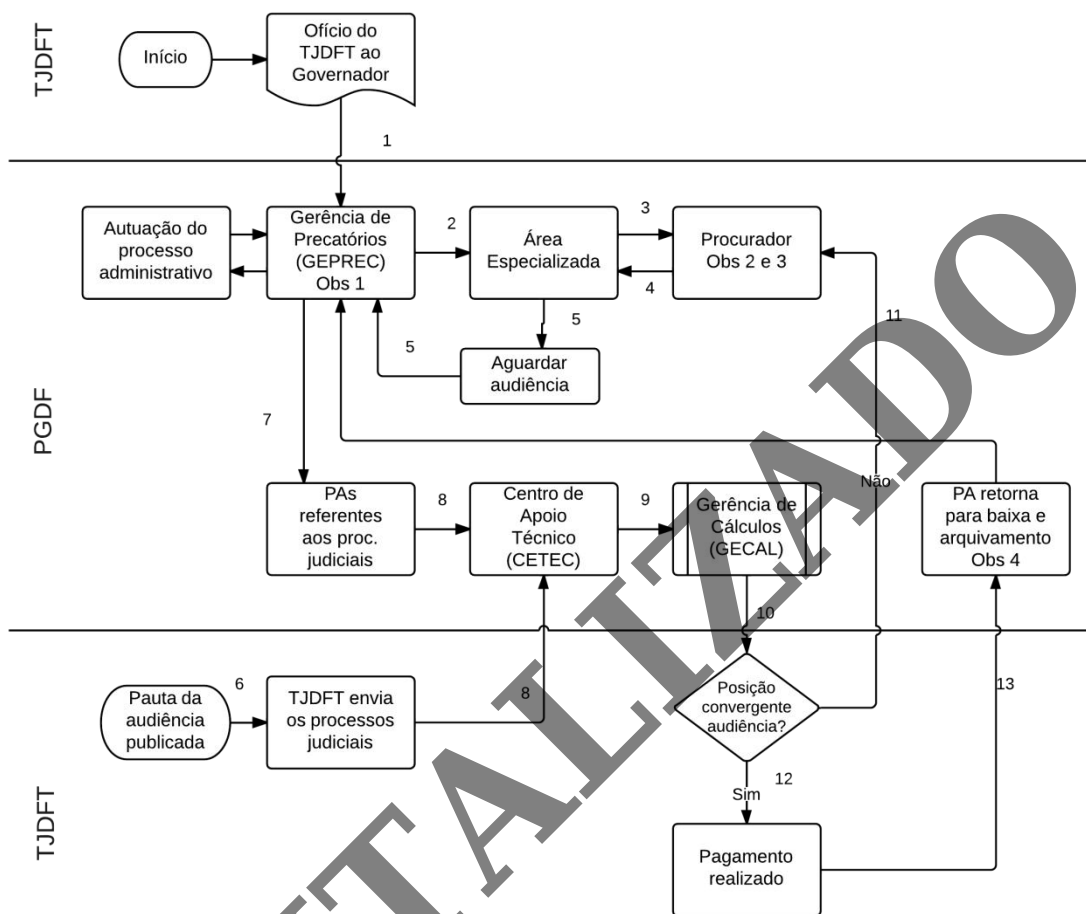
TJDFT

Início

Ofício do TJDFT ao Governador

1

PGDF

Autuação do processo administrativo

Gerência de Precatórios (GEPREC) Obs 1

2

Área Especializada

3

Procurador Obs 2 e 3

4

5

Aguardar audiência

5

11

7

PAs referentes aos proc. judiciais

8

Centro de Apoio Técnico (CETEC)

9

Gerência de Cálculos (GECAL)

Não

PA retorna para baixa e arquivamento Obs 4

10

TJDFT

Pauta da audiência publicada

6

TJDFT envia os processos judiciais

8

Posição convergente audiência?

13

12

Sim

Pagamento realizado

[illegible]TALIZADO